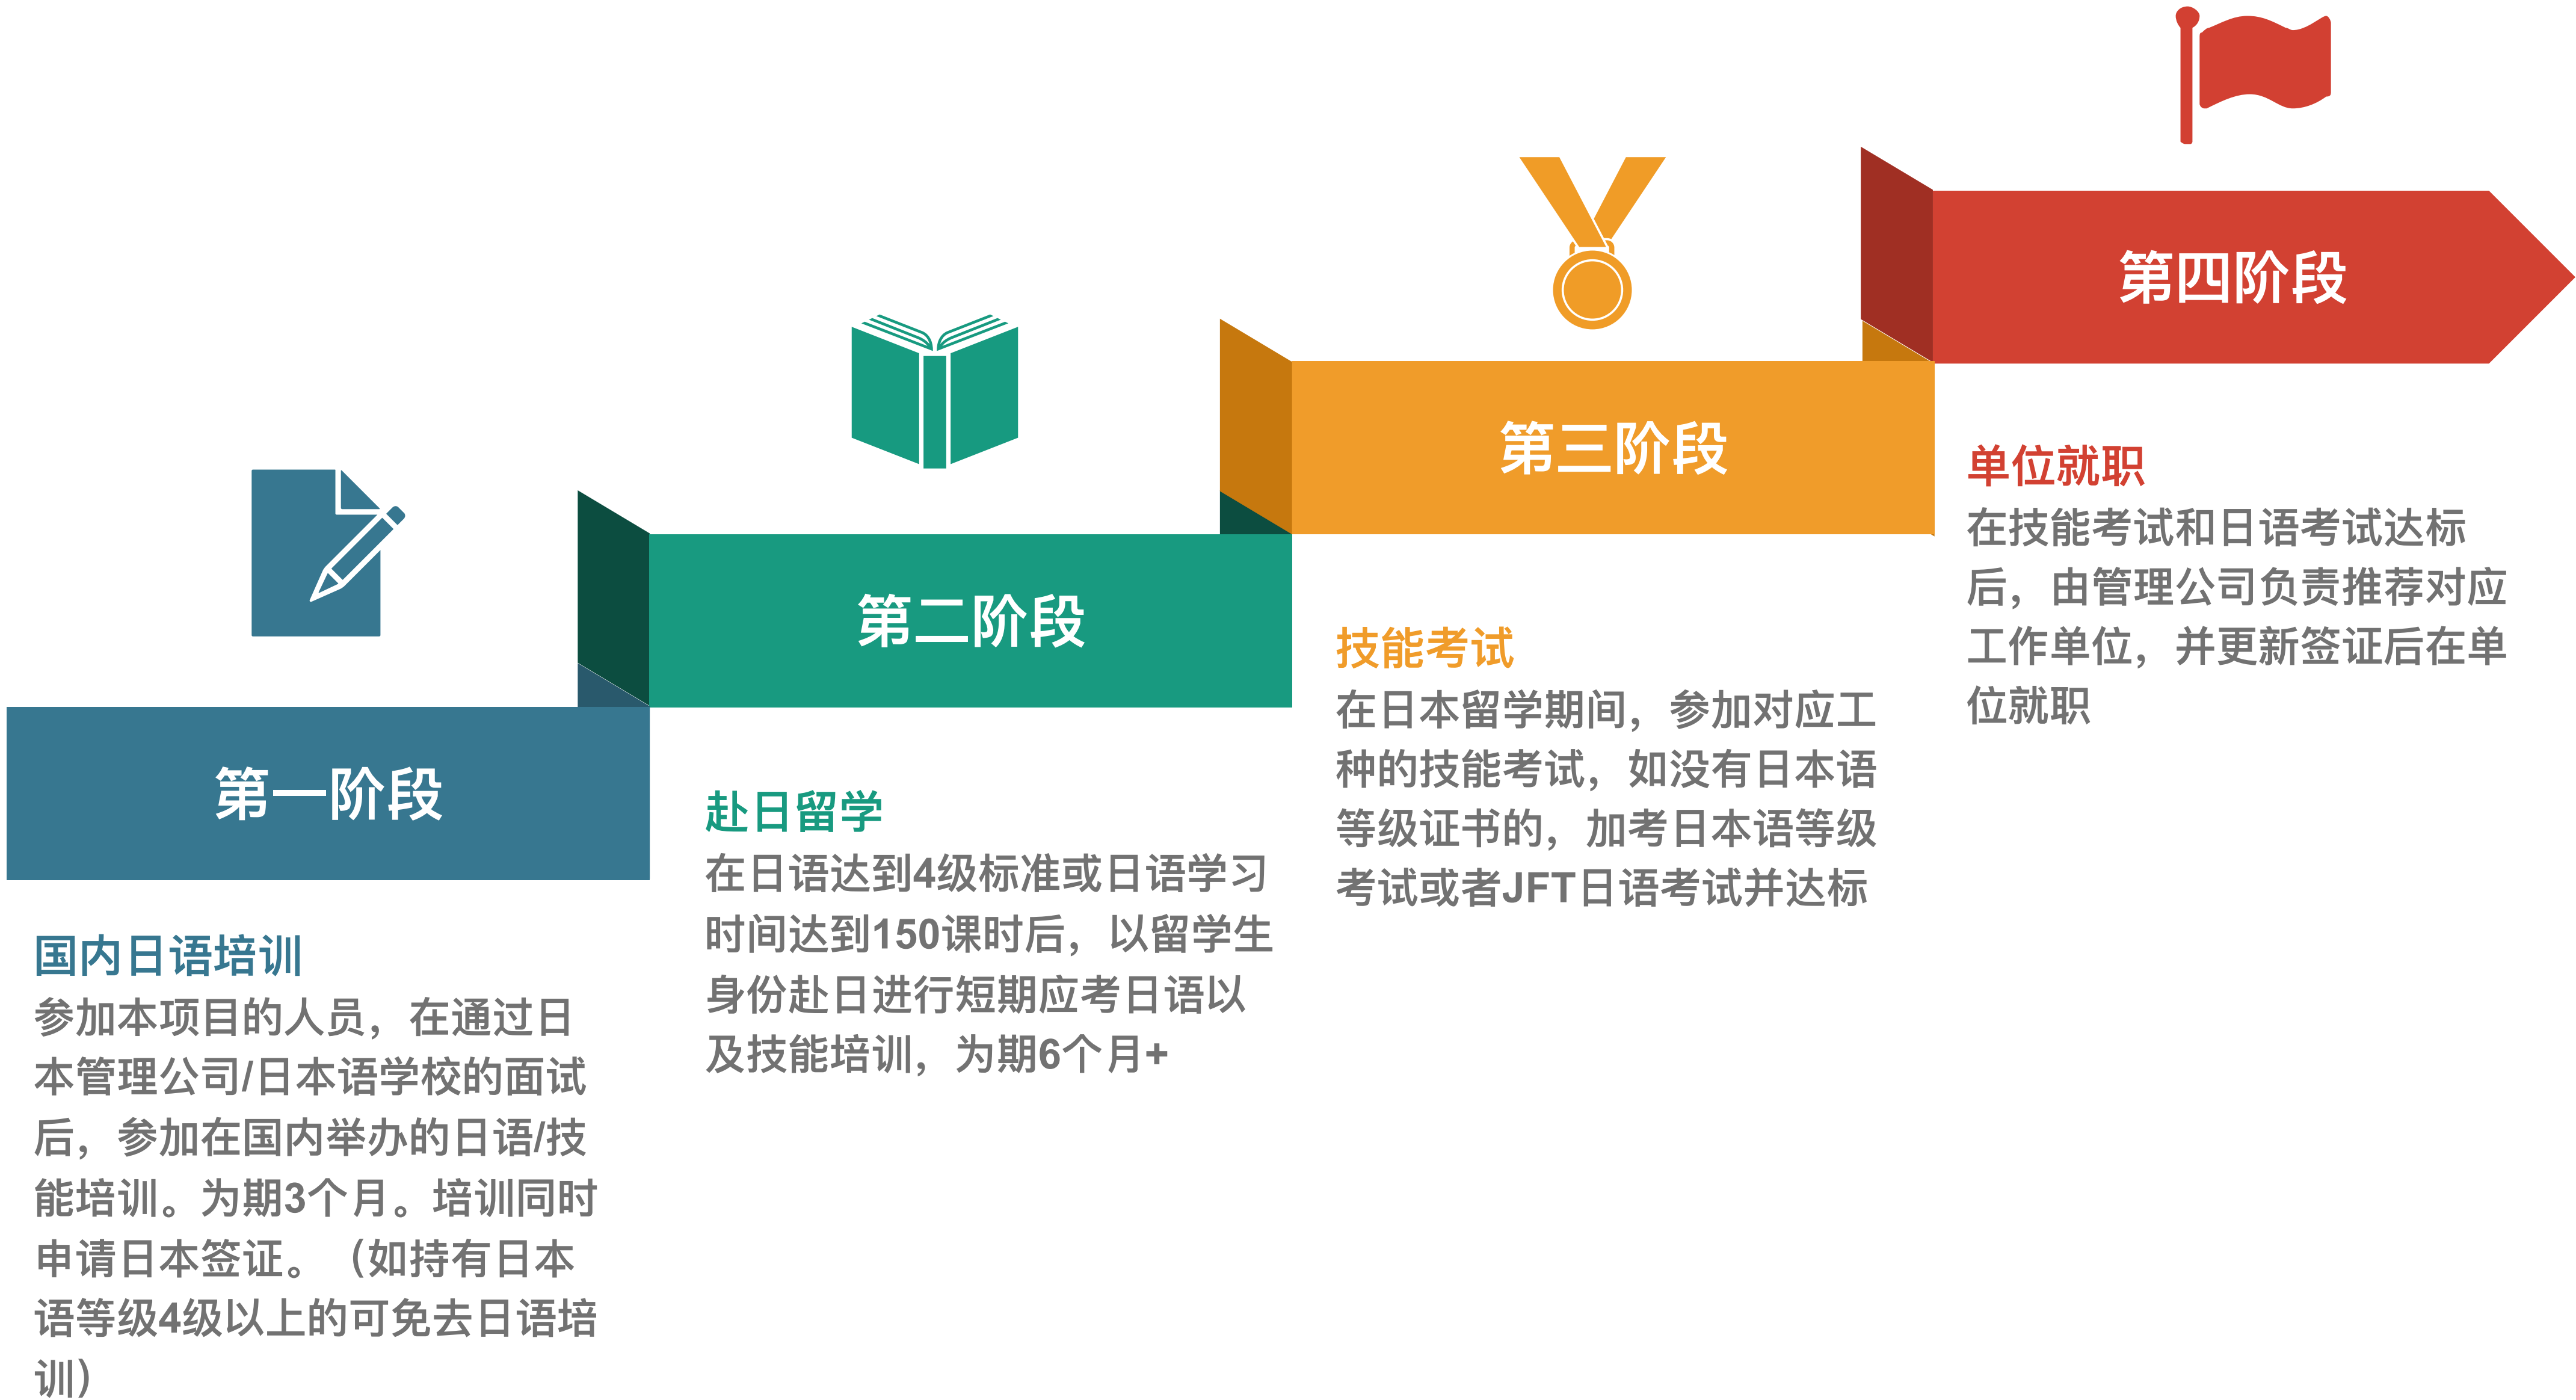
第一阶段

国内日语培训
参加本项目的人员，在通过日本管理公司/日本语学校的面试后，参加在国内举办的日语/技能培训。为期3个月。培训同时申请日本签证。（如持有日本语等级4级以上的可免去日语培训）

第二阶段

赴日留学
在日语达到4级标准或日语学习时间达到150课时后，以留学生身份赴日进行短期应考日语以及技能培训，为期6个月+

第三阶段

技能考试
在日本留学期间，参加对应工种的技能考试，如没有日本语等级证书的，加考日本语等级考试或者JFT日语考试并达标

第四阶段

单位就职
在技能考试和日语考试达标后，由管理公司负责推荐对应工作单位，并更新签证后在单位就职